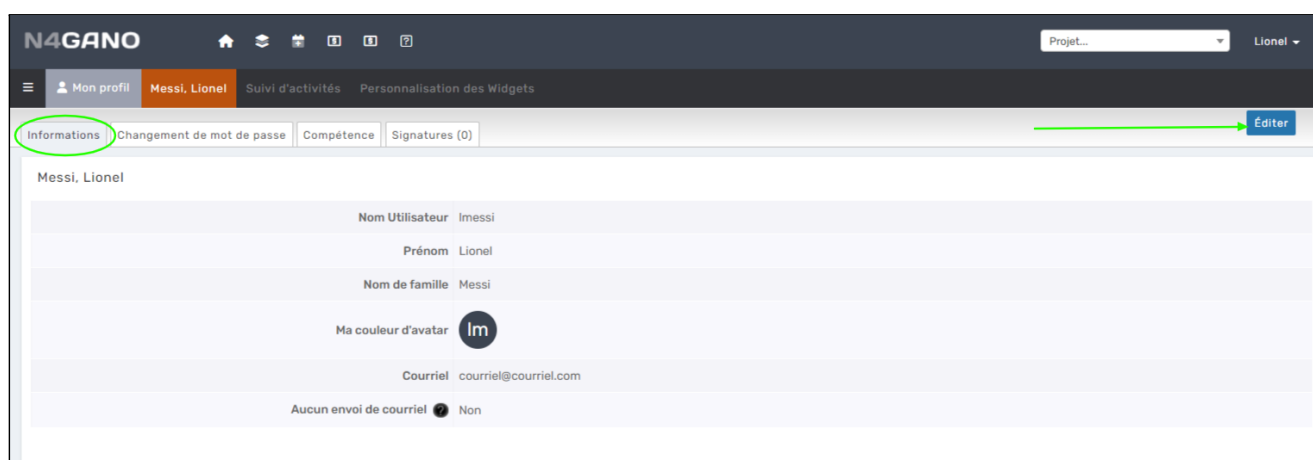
N4GANO

Projet...

Lionel

Mon profil | Messi, Lionel | Suivi d'activités | Personnalisation des Widgets

Informations | Changement de mot de passe | Compétence | Signatures (0)

Éditer

Messi, Lionel

| | |
|---|---|
| Nom Utilisateur | lmessi |
| Prénom | Lionel |
| Nom de famille | Messi |
| Ma couleur d'avatar | lm |
| Courriel | courriel@courriel.com |
| Aucun envoi de courriel ? | Non |